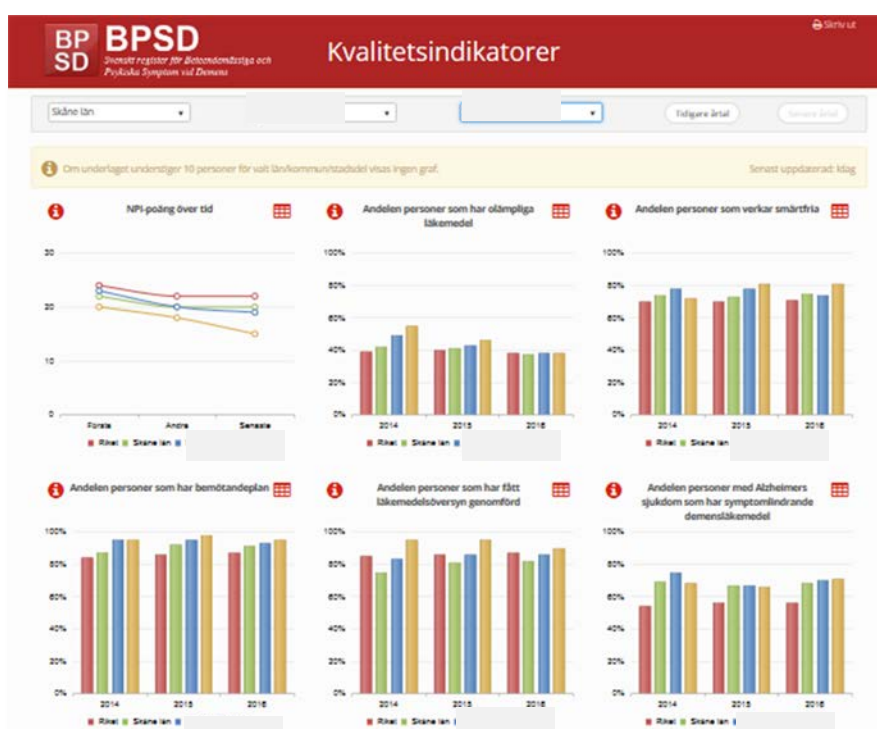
BP SD BPSD Svenskt register för Beteendemässiga och Psykiska Symptom vid Demens

Kvalitetsindikatorer

Skriv ut

Skåne län

Tidigare årtal

Senare årtal

Om underlaget understiger 10 personer för valt län/kommun/stadsdel visas ingen graf.

Senast uppdaterad: Idag

NPI-poäng över tid

30
20
10
0

Första Andra Senaste

Riket Skåne län

Andelen personer som har olämpliga läkemedel

100%
80%
60%
40%
20%
0%

2014 2015 2016

Riket Skåne län

Andelen personer som verkar smärtfria

100%
80%
60%
40%
20%
0%

2014 2015 2016

Riket Skåne län

Andelen personer som har bemötandeplan

100%
80%
60%
40%
20%
0%

2014 2015 2016

Riket Skåne län

Andelen personer som har fått läkemedelsöversyn genomförd

100%
80%
60%
40%
20%
0%

2014 2015 2016

Riket Skåne län

Andelen personer med Alzheimers sjukdom som har symptomlindrande demensläkemedel

100%
80%
60%
40%
20%
0%

2014 2015 2016

Riket Skåne län